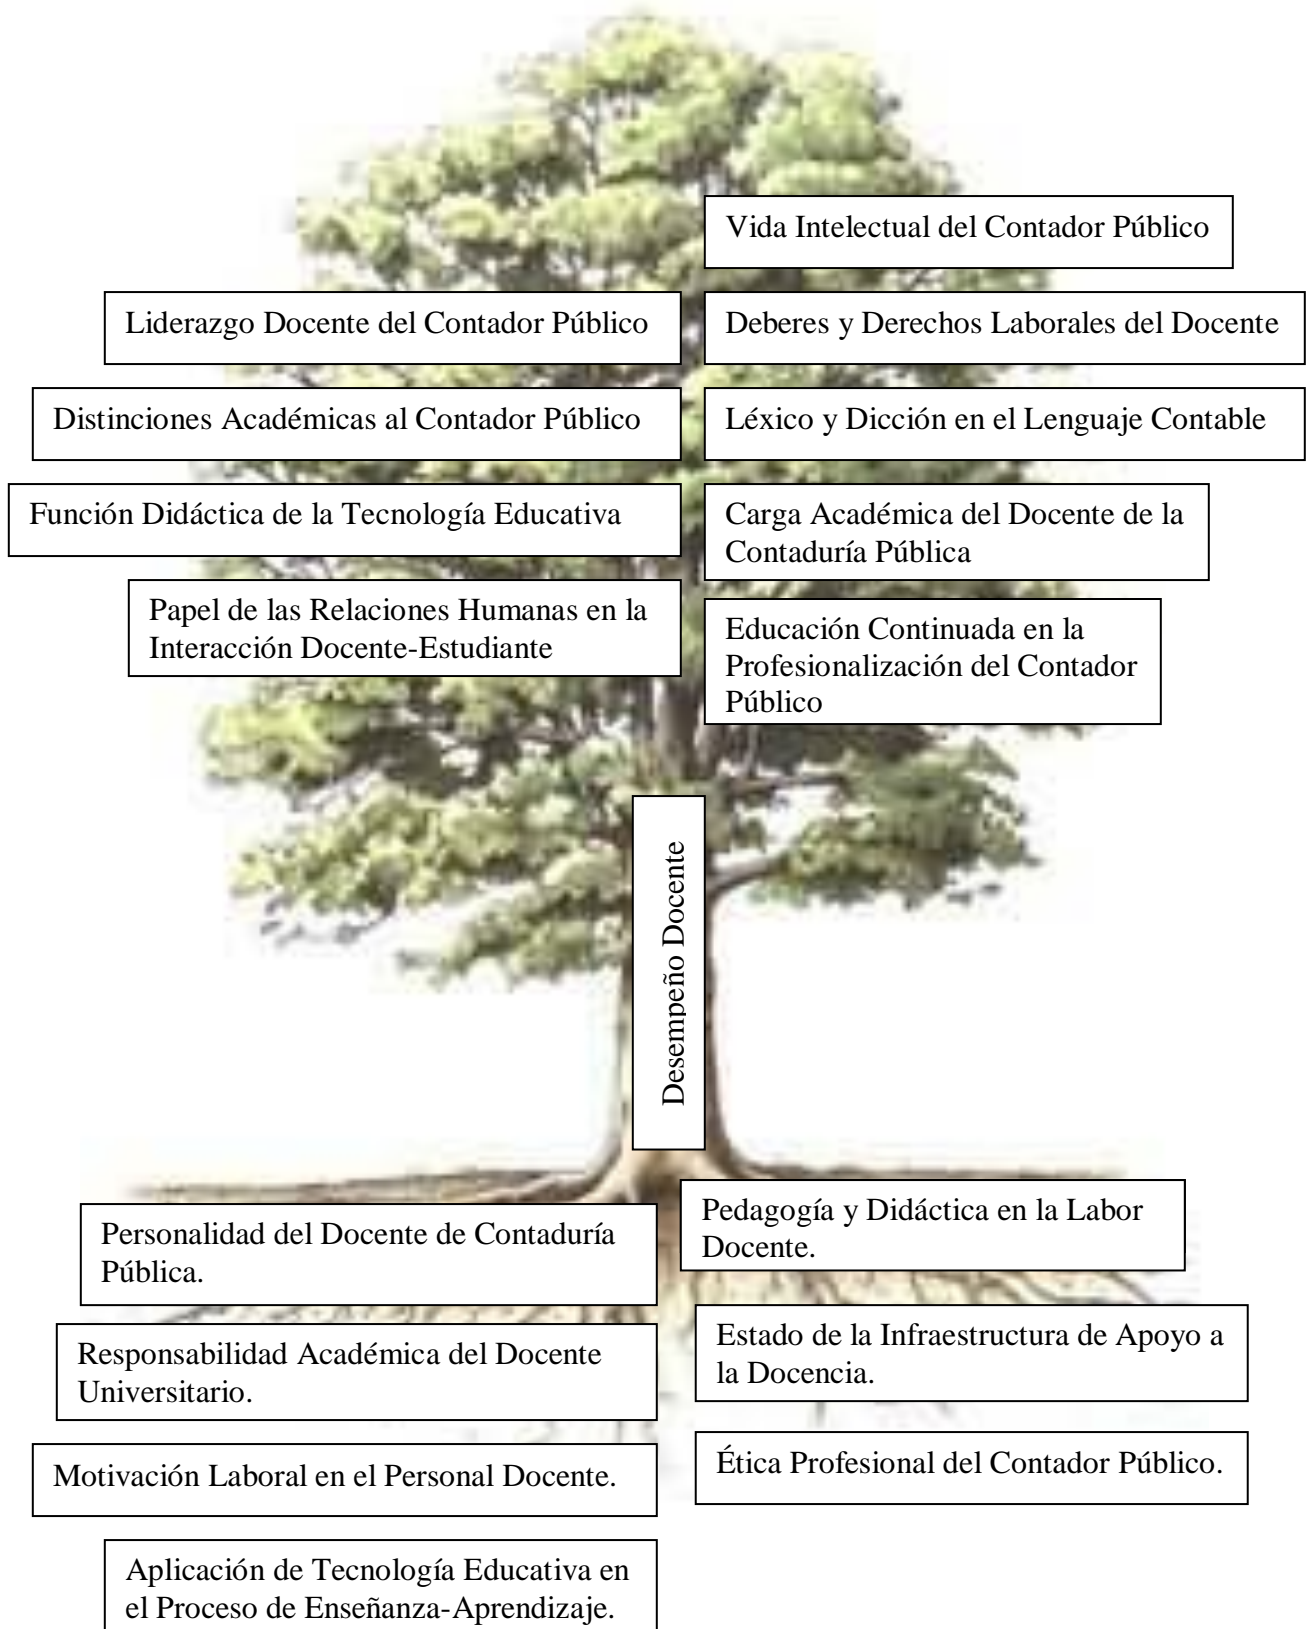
Vida Intelectual del Contador Público

Liderazgo Docente del Contador Público

Deberes y Derechos Laborales del Docente

Distinciones Académicas al Contador Público

Léxico y Dicción en el Lenguaje Contable

Función Didáctica de la Tecnología Educativa

Carga Académica del Docente de la Contaduría Pública

Papel de las Relaciones Humanas en la Interacción Docente-Estudiante

Educación Continuada en la Profesionalización del Contador Público

Desempeño Docente

Personalidad del Docente de Contaduría Pública.

Pedagogía y Didáctica en la Labor Docente.

Responsabilidad Académica del Docente Universitario.

Estado de la Infraestructura de Apoyo a la Docencia.

Motivación Laboral en el Personal Docente.

Ética Profesional del Contador Público.

Aplicación de Tecnología Educativa en el Proceso de Enseñanza-Aprendizaje.